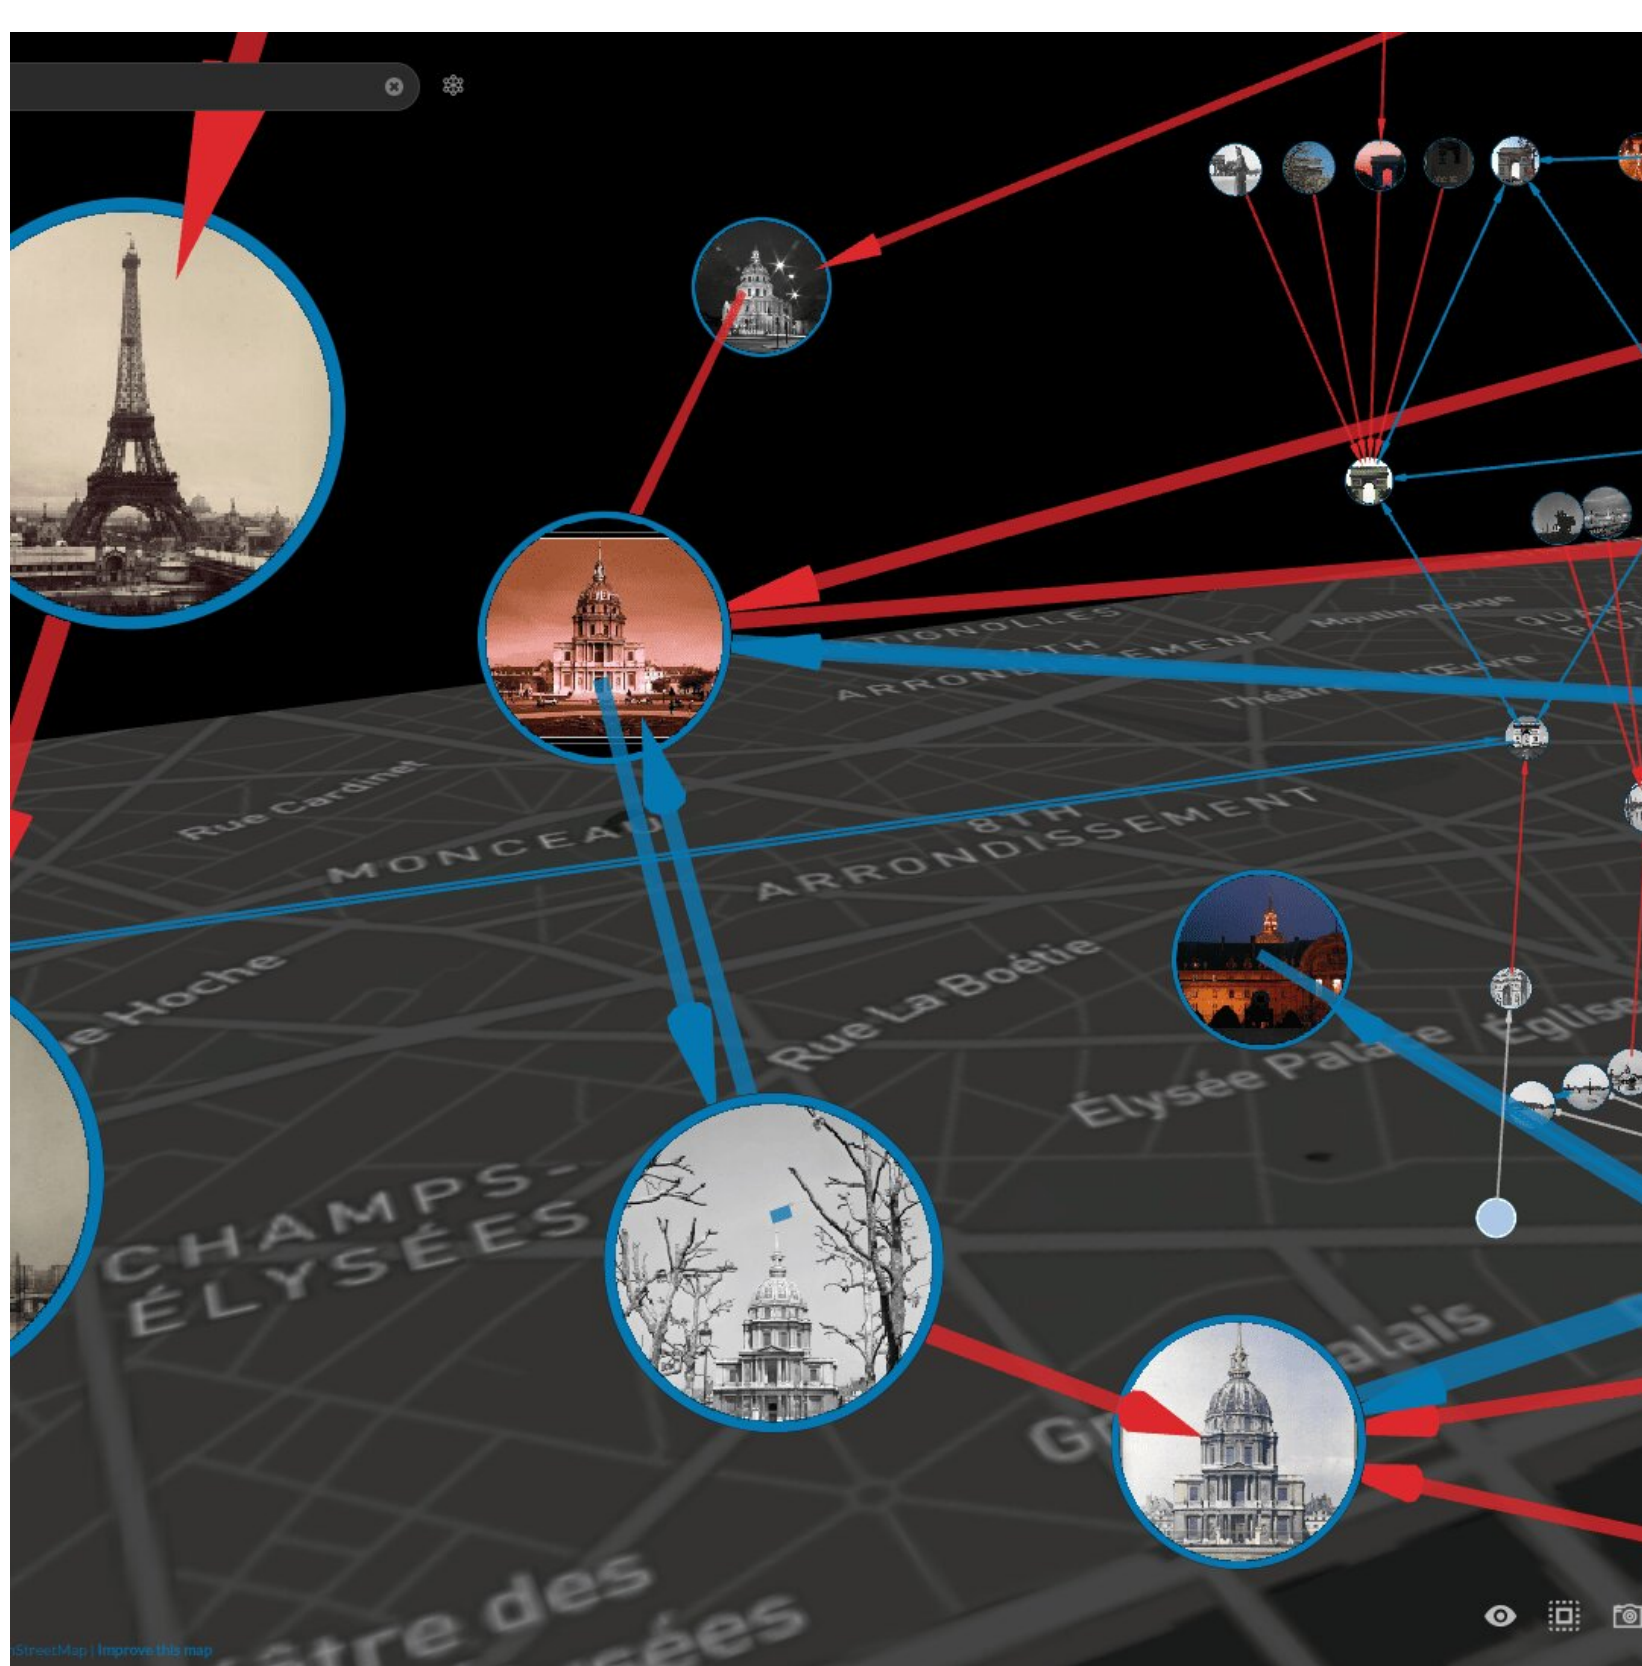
TIGNOLLES
ARRONDISSEMENT
Moulin Rouge
Théâtre de l'Œuvre
Rue Cardinet
MONCEAU
8TH ARRONDISSEMENT
e Hoche
Rue La Boétie
Élysée Palace
Église
CHAMPS-ÉLYSÉES
alais
Gr
âtre des
sées
StreetMap | Improve this map